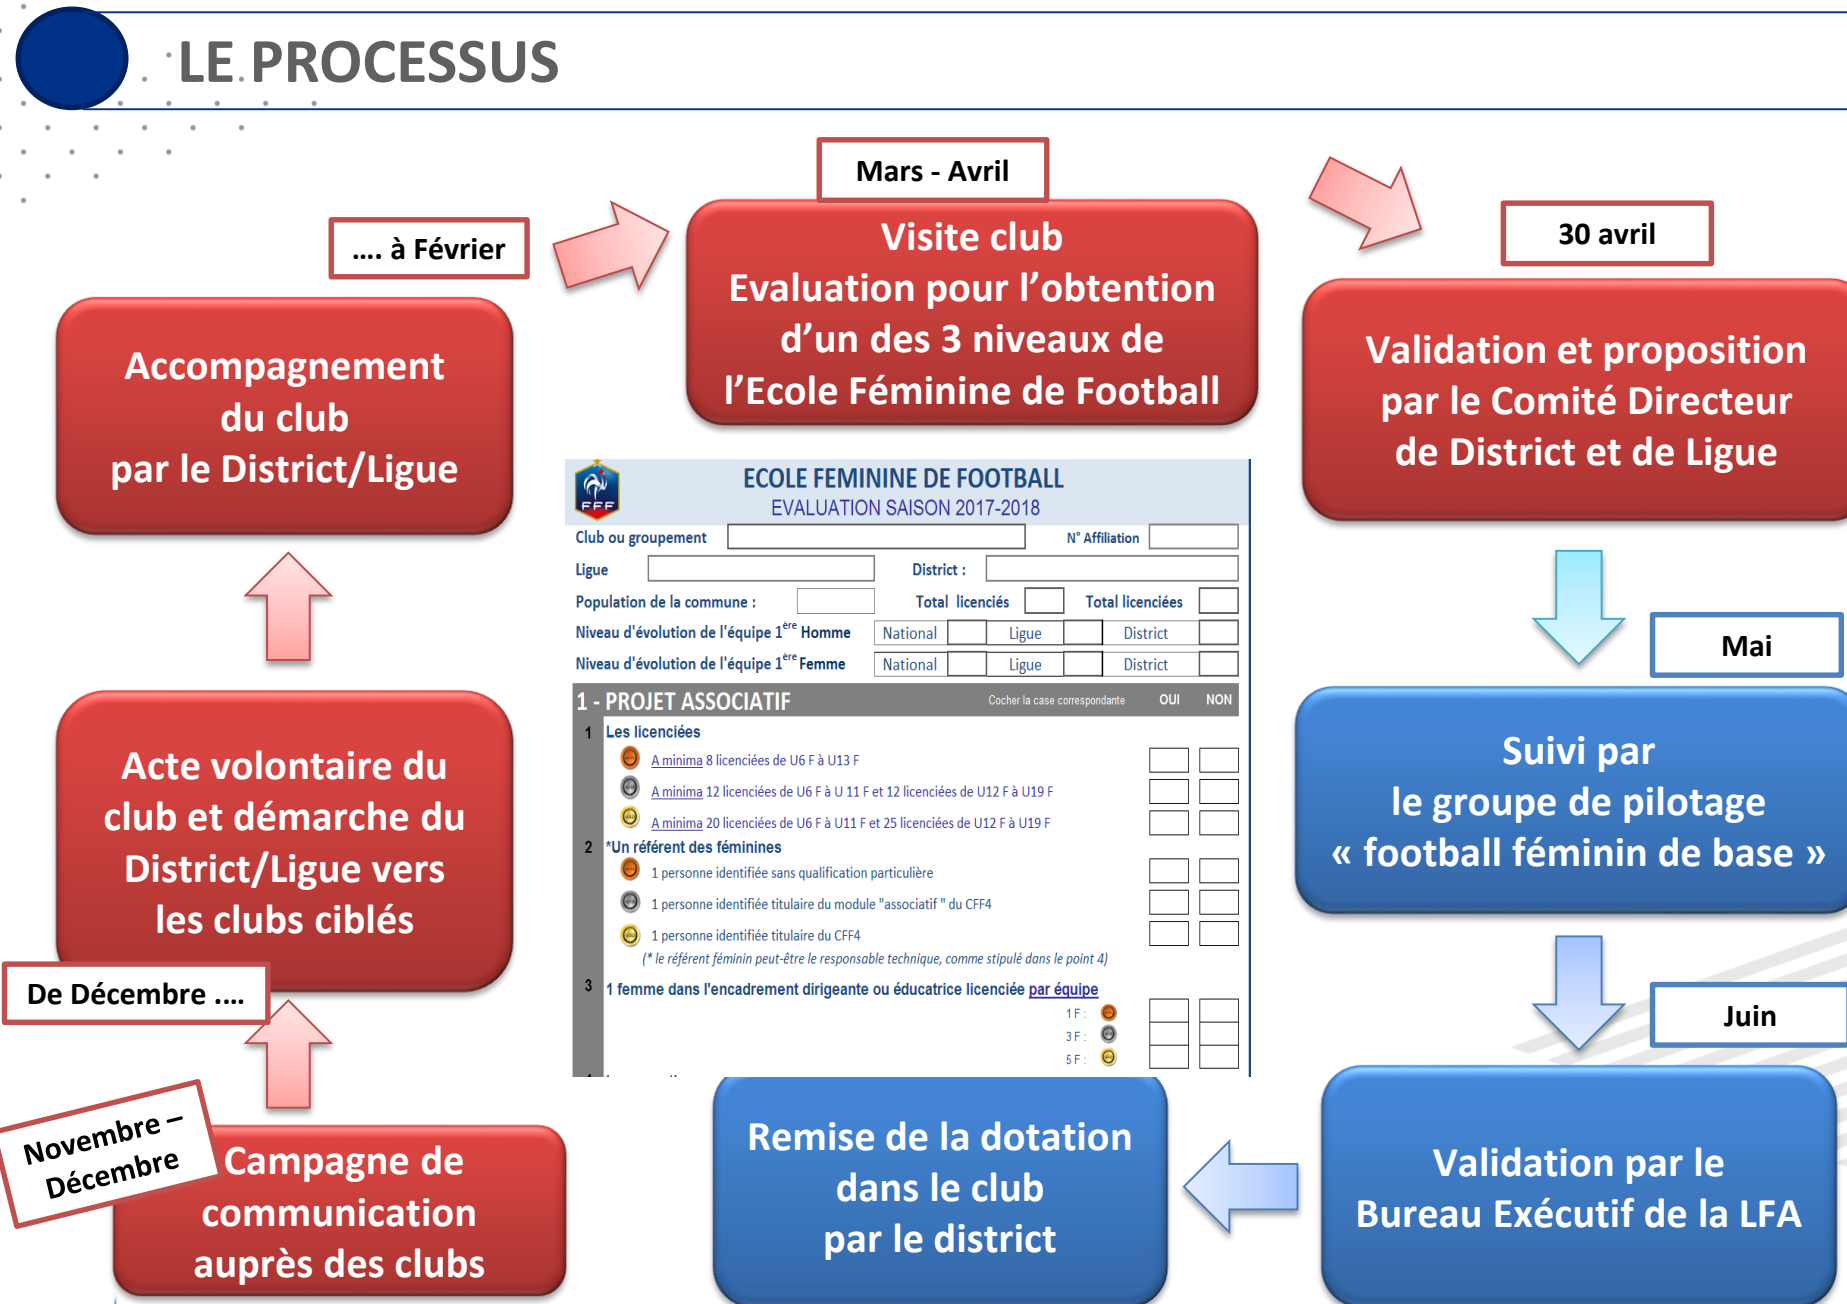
LE PROCESSUS

Novembre – Décembre

Campagne de communication auprès des clubs

De Décembre ....

Acte volontaire du club et démarche du District/Ligue vers les clubs ciblés

.... à Février

Accompagnement du club par le District/Ligue

Mars - Avril

Visite club
Evaluation pour l'obtention d'un des 3 niveaux de l'Ecole Féminine de Football

30 avril

Validation et proposition par le Comité Directeur de District et de Ligue

Mai

Suivi par le groupe de pilotage « football féminin de base »

Juin

Validation par le Bureau Exécutif de la LFA

Remise de la dotation dans le club par le district

FFF

ECOLE FEMININE DE FOOTBALL
EVALUATION SAISON 2017-2018

Club ou groupement | N° Affiliation
Ligue | District :
Population de la commune : | Total licenciés | Total licenciées
Niveau d'évolution de l'équipe 1$^{ère}$ Homme | National | Ligue | District
Niveau d'évolution de l'équipe 1$^{ère}$ Femme | National | Ligue | District

1 - PROJET ASSOCIATIF | Cocher la case correspondante | OUI | NON

1 Les licenciées
A minima 8 licenciées de U6 F à U13 F
A minima 12 licenciées de U6 F à U 11 F et 12 licenciées de U12 F à U19 F
A minima 20 licenciées de U6 F à U11 F et 25 licenciées de U12 F à U19 F

2 *Un référent des féminines
1 personne identifiée sans qualification particulière
1 personne identifiée titulaire du module "associatif" du CFF4
1 personne identifiée titulaire du CFF4
(* le référent féminin peut-être le responsable technique, comme stipulé dans le point 4)

3 1 femme dans l'encadrement dirigeante ou éducatrice licenciée par équipe
1 F :
3 F :
5 F :